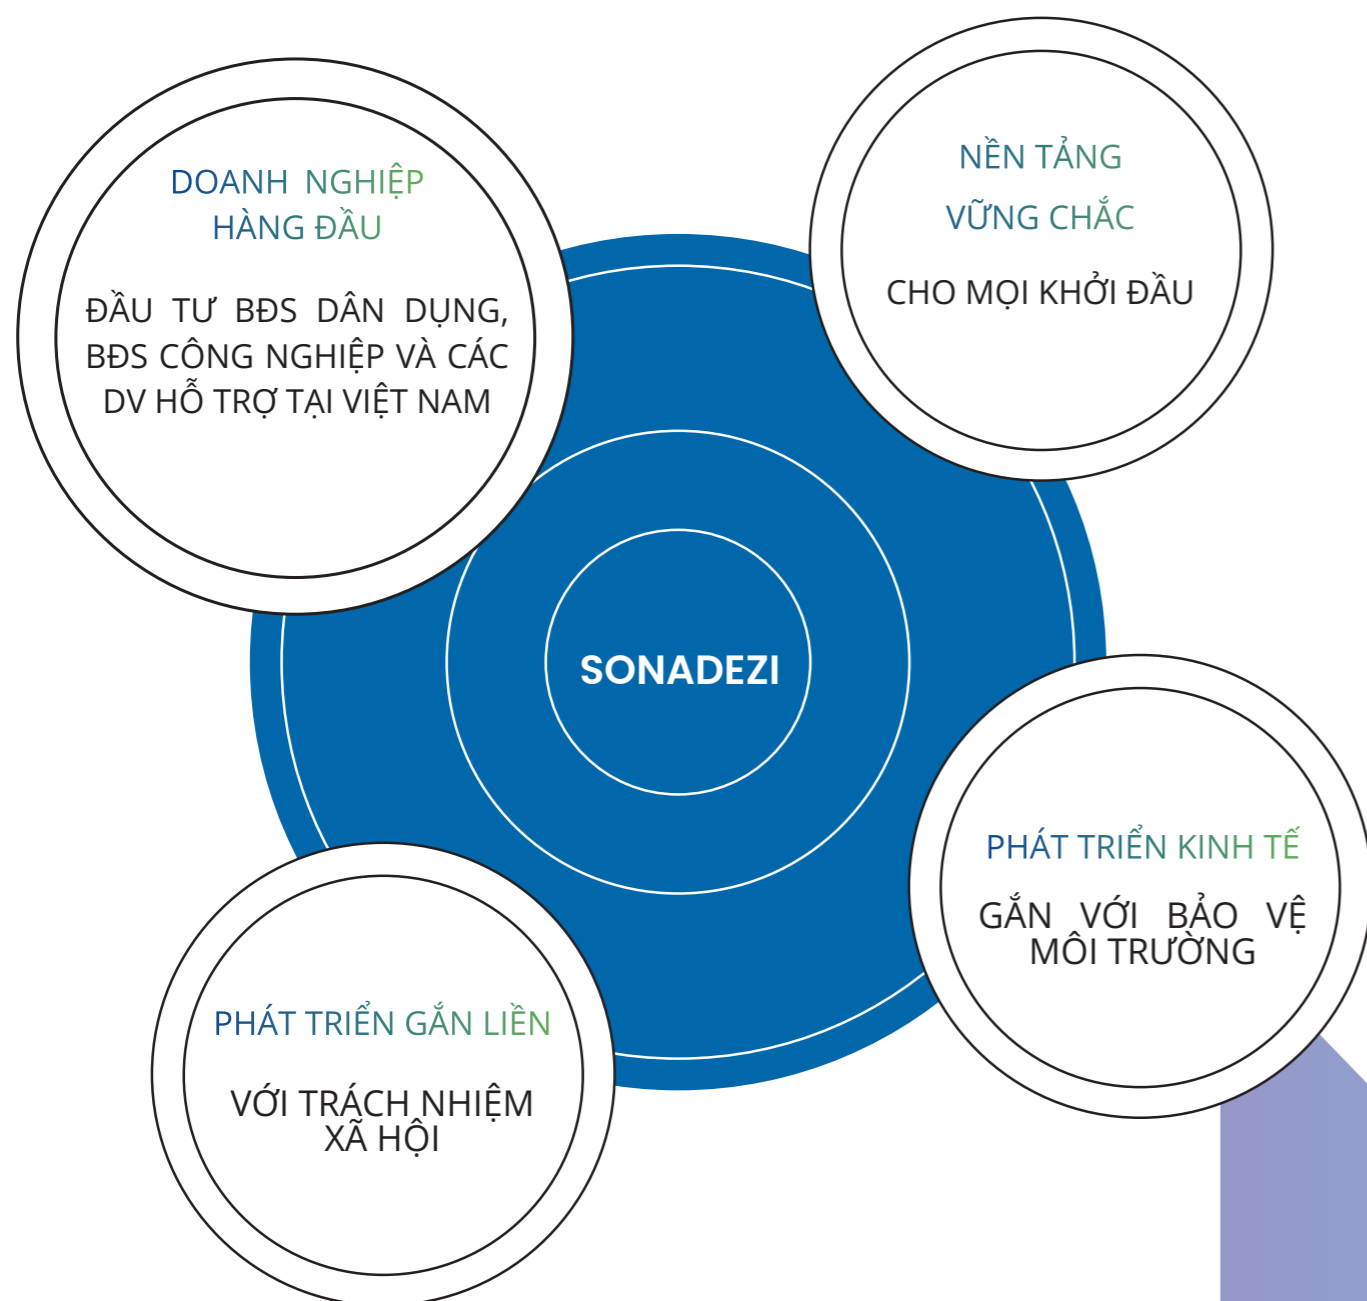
DOANH NGHIỆP HÀNG ĐẦU

ĐẦU TƯ BĐS DÂN DỤNG, BĐS CÔNG NGHIỆP VÀ CÁC DV HỖ TRỢ TẠI VIỆT NAM

NỀN TẢNG VỮNG CHẮC

CHO MỌI KHỞI ĐẦU

SONADEZI

PHÁT TRIỂN KINH TẾ

GẮN VỚI BẢO VỆ MÔI TRƯỜNG

PHÁT TRIỂN GẮN LIỀN

VỚI TRÁCH NHIỆM XÃ HỘI